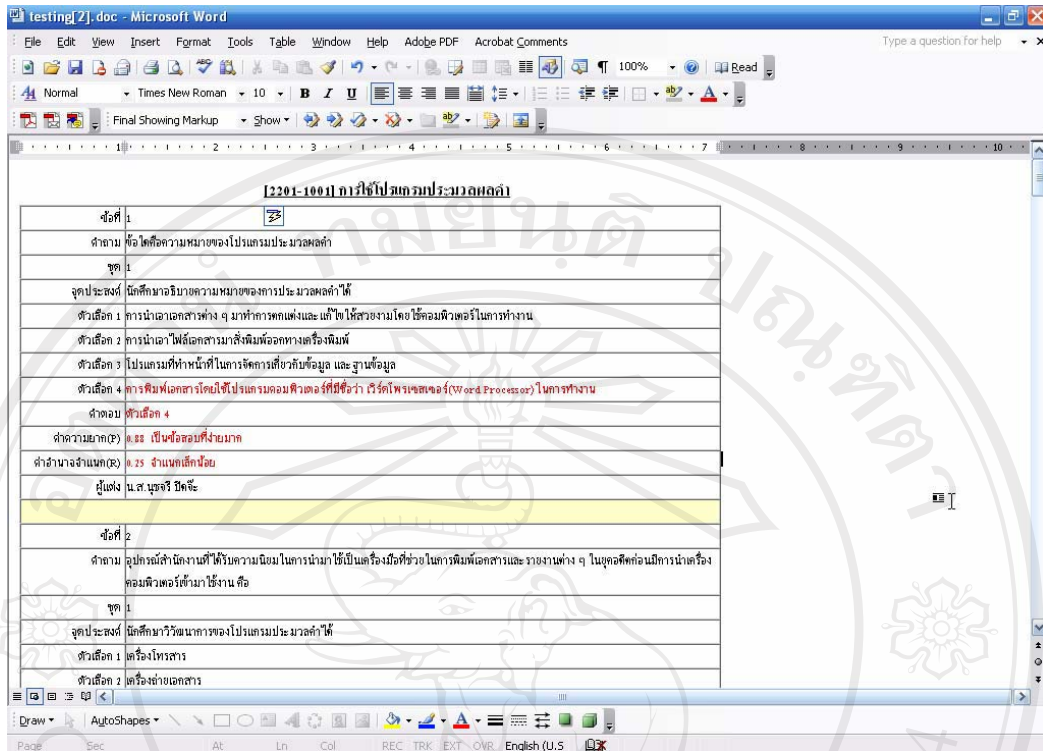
testing[2].doc - Microsoft Word

File Edit View Insert Format Tools Table Window Help Adobe PDF Acrobat Comments

Type a question for help

100% Read

Normal Times New Roman 10 B I U

Final Showing Markup Show

[2201-1001] การใช้โปรแกรมประมวลผลคำ

| ข้อที่ | 1 |
|---|---|
| คำถาม | ข้อใดคือความหมายของโปรแกรมประมวลผลคำ |
| ชุด | 1 |
| จุดประสงค์ | นักศึกษาอธิบายความหมายของการประมวลผลคำได้ |
| ตัวเลือก 1 | การนำเอาเอกสารต่าง ๆ มาทำการตกแต่งและแก้ไขให้สวยงามโดยใช้คอมพิวเตอร์ในการทำงาน |
| ตัวเลือก 2 | การนำเอาไฟล์เอกสารมาสั่งพิมพ์ออกทางเครื่องพิมพ์ |
| ตัวเลือก 3 | โปรแกรมที่ทำหน้าที่ในการจัดการเกี่ยวกับข้อมูล และ ฐานข้อมูล |
| ตัวเลือก 4 | การพิมพ์เอกสารโดยใช้โปรแกรมคอมพิวเตอร์ที่มีชื่อว่า เวิร์ดโพรเซสเซอร์(Word Processor)ในการทำงาน |
| คำตอบ | ตัวเลือก 4 |
| ค่าความยาก(P) | 0.88 เป็นข้อสอบที่ง่ายมาก |
| ค่าอำนาจจำแนก(R) | 0.25 จำแนกเล็กน้อย |
| ผู้แต่ง | น.ส.บุษรี ปีคจ๊ะ |
| | |
| ข้อที่ | 2 |
| คำถาม | อุปกรณ์สำนักงานที่ได้รับความนิยมในการนำมาใช้เป็นเครื่องมือที่ช่วยในการพิมพ์เอกสารและรายงานต่าง ๆ ในยุคอดีตก่อนมีการนำเครื่องคอมพิวเตอร์เข้ามาใช้งาน คือ |
| ชุด | 1 |
| จุดประสงค์ | นักศึกษาวิวัฒนาการของโปรแกรมประมวลคำได้ |
| ตัวเลือก 1 | เครื่องโทรสาร |
| ตัวเลือก 2 | เครื่องถ่ายเอกสาร |

Draw AutoShapes

Page Sec At Ln Col REC TRK EXT OVR English (U.S